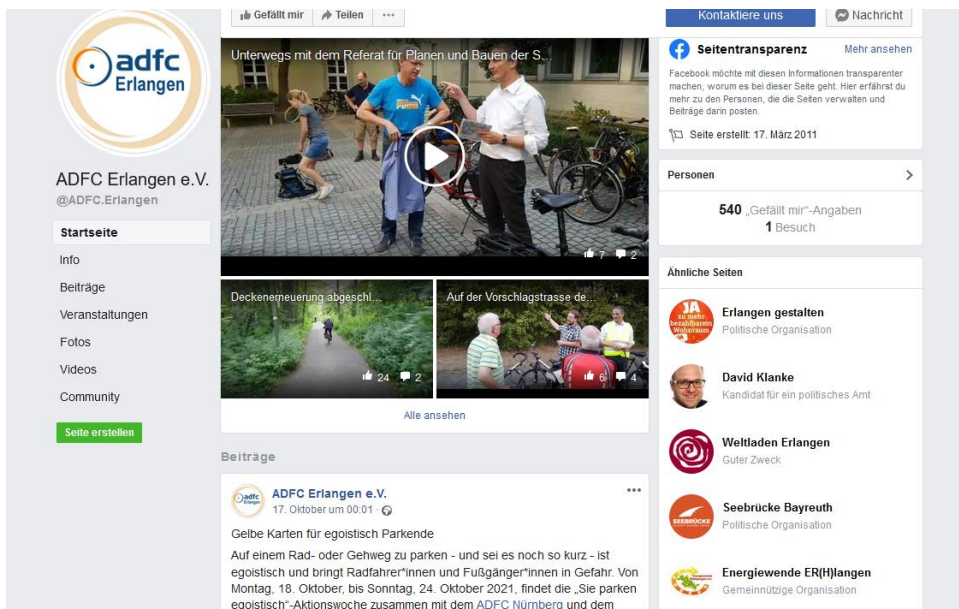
adfc Erlangen

ADFC Erlangen e.V.
@ADFC.Erlangen

Startseite
Info
Beiträge
Veranstaltungen
Fotos
Videos
Community

Seite erstellen

Gefällt mir
Teilen
···

Unterwegs mit dem Referat für Planen und Bauen der S...

7 2

Deckenerneuerung abgeschl...

24 2

Auf der Vorschlagstrasse de...

6 4

Alle ansehen

Beiträge

adfc Erlangen

ADFC Erlangen e.V.
17. Oktober um 00:01 ·

···

Gelbe Karten für egoistisch Parkende

Auf einem Rad- oder Gehweg zu parken - und sei es noch so kurz - ist egoistisch und bringt Radfahrer*innen und Fußgänger*innen in Gefahr. Von Montag, 18. Oktober, bis Sonntag, 24. Oktober 2021, findet die „Sie parken egoistisch"-Aktionswoche zusammen mit dem ADFC Nürnberg und dem

Kontaktiere uns

Nachricht

Seitentransparenz

Mehr ansehen

Facebook möchte mit diesen Informationen transparenter machen, worum es bei dieser Seite geht. Hier erfährst du mehr zu den Personen, die die Seiten verwalten und Beiträge darin posten.

Seite erstellt: 17. März 2011

Personen

540 „Gefällt mir"-Angaben
1 Besuch

Ähnliche Seiten

JA zu mehr bezahlbarem Wohnraum

Erlangen gestalten
Politische Organisation

David Klanke
Kandidat für ein politisches Amt

Weltladen Erlangen
Guter Zweck

SEEBRÜCKE

Seebrücke Bayreuth
Politische Organisation

Energiewende ER(H)langen
Gemeinnützige Organisation